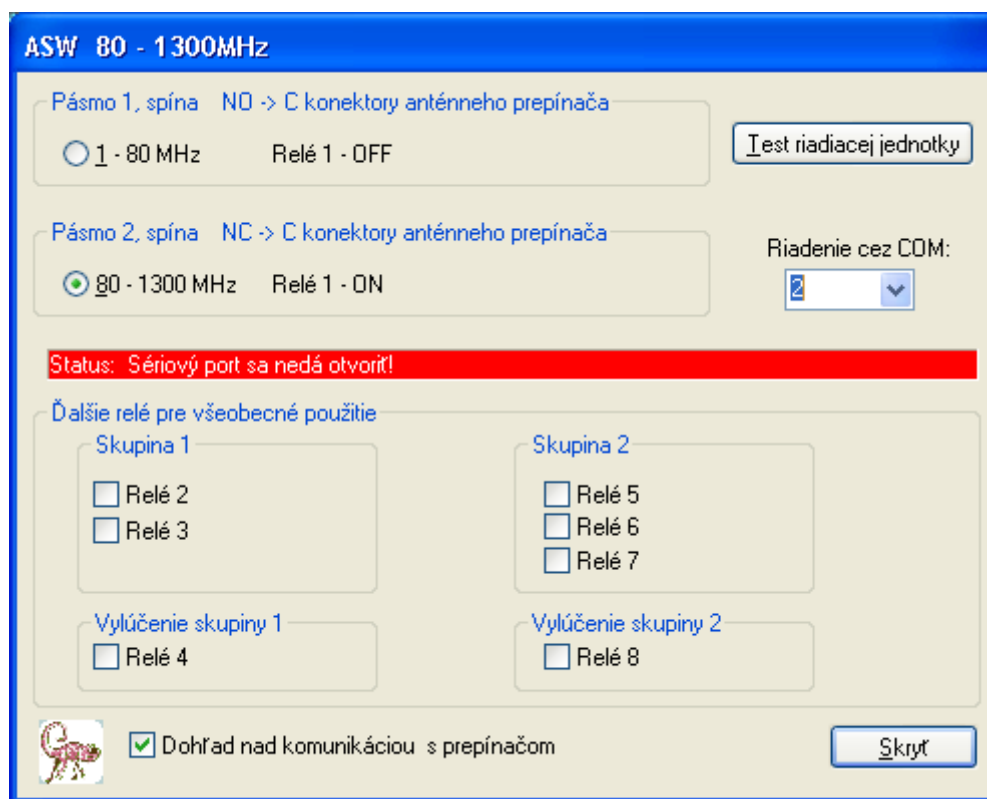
ASW 80 - 1300MHz

Pásmo 1, spína NO -> C konektory anténneho prepínača

1 - 80 MHz Relé 1 - OFF

Test riadiacej jednotky

Pásmo 2, spína NC -> C konektory anténneho prepínača

80 - 1300 MHz Relé 1 - ON

Riadenie cez COM:

2

Status: Sériový port sa nedá otvoriť!

Ďalšie relé pre všeobecné použitie

Skupina 1

Relé 2

Relé 3

Skupina 2

Relé 5

Relé 6

Relé 7

Vylúčenie skupiny 1

Relé 4

Vylúčenie skupiny 2

Relé 8

Dohľad nad komunikáciou s prepínačom

Skryť